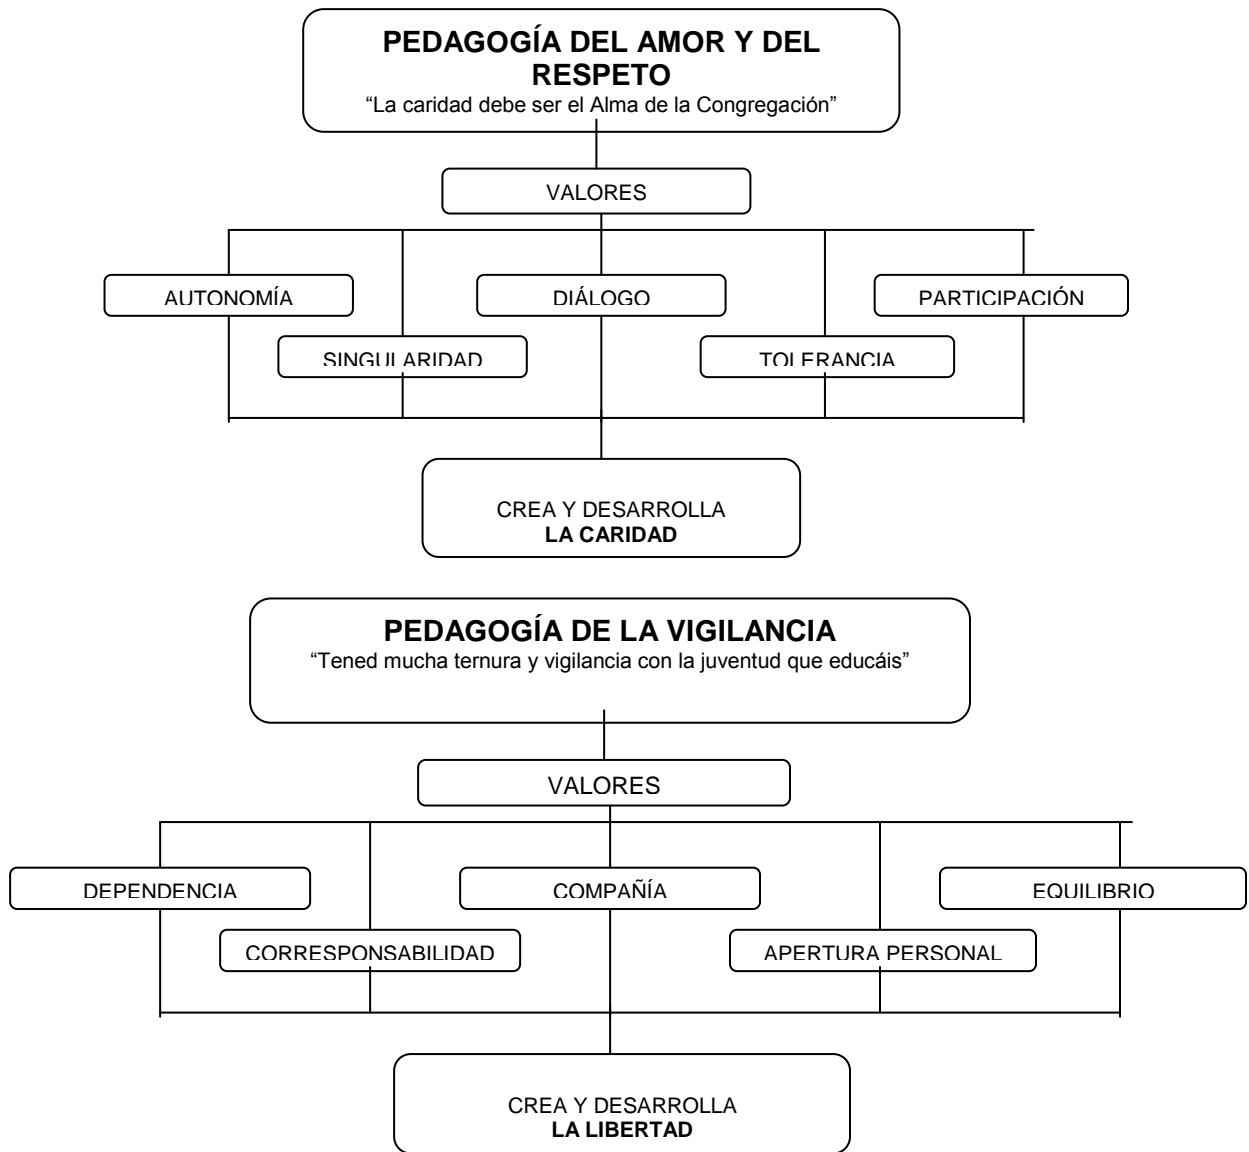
PEDAGOGÍA DEL AMOR Y DEL RESPETO
"La caridad debe ser el Alma de la Congregación"

VALORES

AUTONOMÍA

DIÁLOGO

PARTICIPACIÓN

SINGULARIDAD

TOLERANCIA

CREA Y DESARROLLA
**LA CARIDAD**

PEDAGOGÍA DE LA VIGILANCIA
"Tened mucha ternura y vigilancia con la juventud que educáis"

VALORES

DEPENDENCIA

COMPAÑÍA

EQUILIBRIO

CORRESPONSABILIDAD

APERTURA PERSONAL

CREA Y DESARROLLA
**LA LIBERTAD**